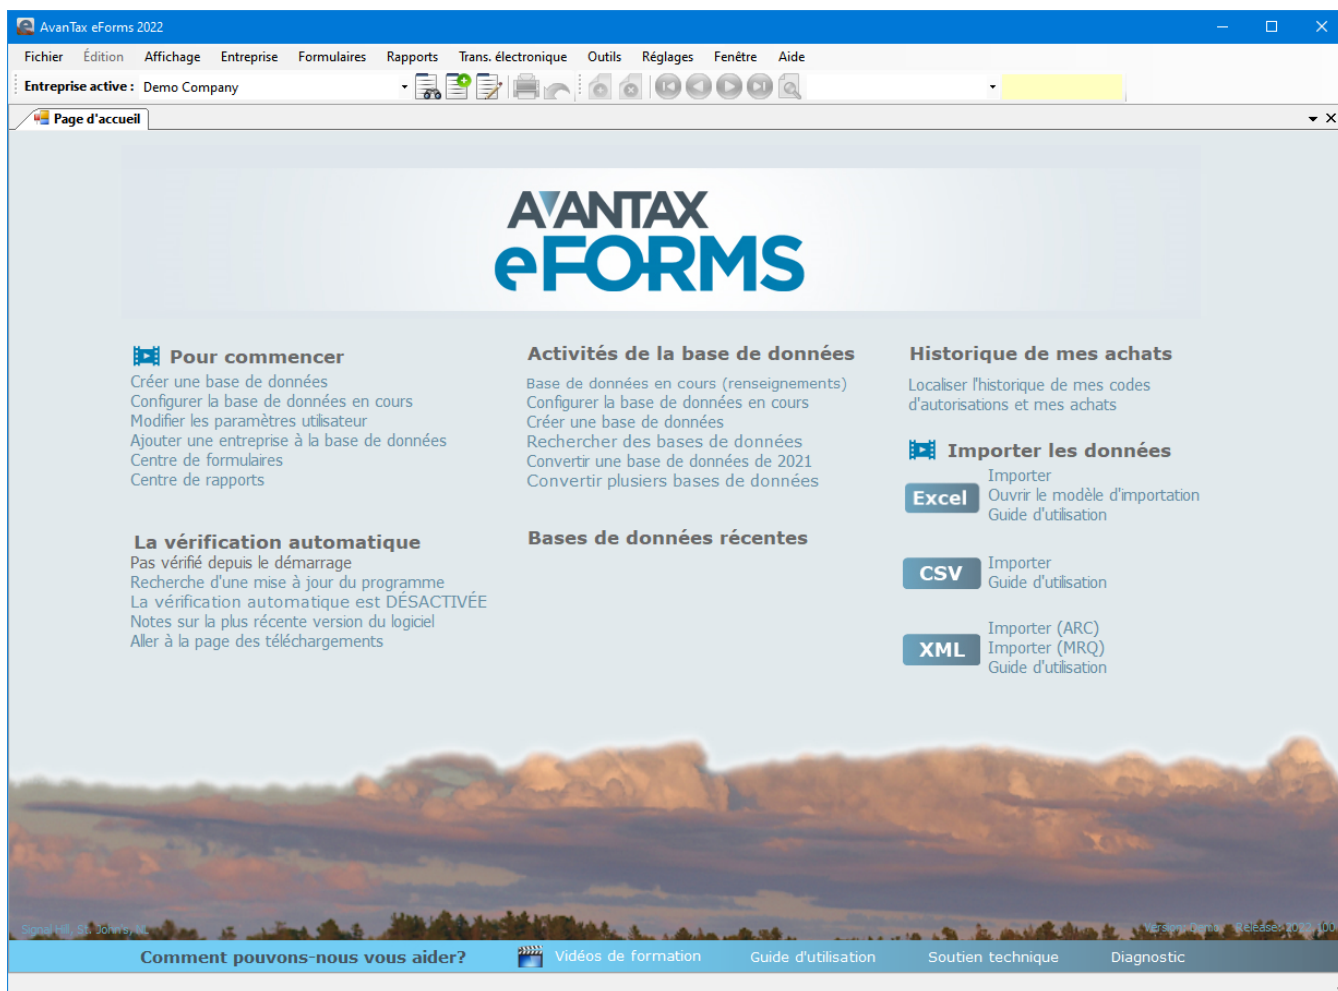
AvanTax eForms 2022

Fichier Édition Affichage Entreprise Formulaires Rapports Trans. électronique Outils Réglages Fenêtre Aide

Entreprise active : Demo Company

Page d'accueil

AVANTAX
eFORMS

Pour commencer
Créer une base de données
Configurer la base de données en cours
Modifier les paramètres utilisateur
Ajouter une entreprise à la base de données
Centre de formulaires
Centre de rapports

La vérification automatique
Pas vérifié depuis le démarrage
Recherche d'une mise à jour du programme
La vérification automatique est DÉSACTIVÉE
Notes sur la plus récente version du logiciel
Aller à la page des téléchargements

Activités de la base de données
Base de données en cours (renseignements)
Configurer la base de données en cours
Créer une base de données
Rechercher des bases de données
Convertir une base de données de 2021
Convertir plusiers bases de données

Bases de données récentes

Historique de mes achats
Localiser l'historique de mes codes d'autorisations et mes achats

Importer les données
Excel
Importer
Ouvrir le modèle d'importation
Guide d'utilisation

CSV
Importer
Guide d'utilisation

XML
Importer (ARC)
Importer (MRQ)
Guide d'utilisation

Signal Hill, St. John's, NL
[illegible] Release: 2022.100

Comment pouvons-nous vous aider? Vidéos de formation Guide d'utilisation Soutien technique Diagnostic